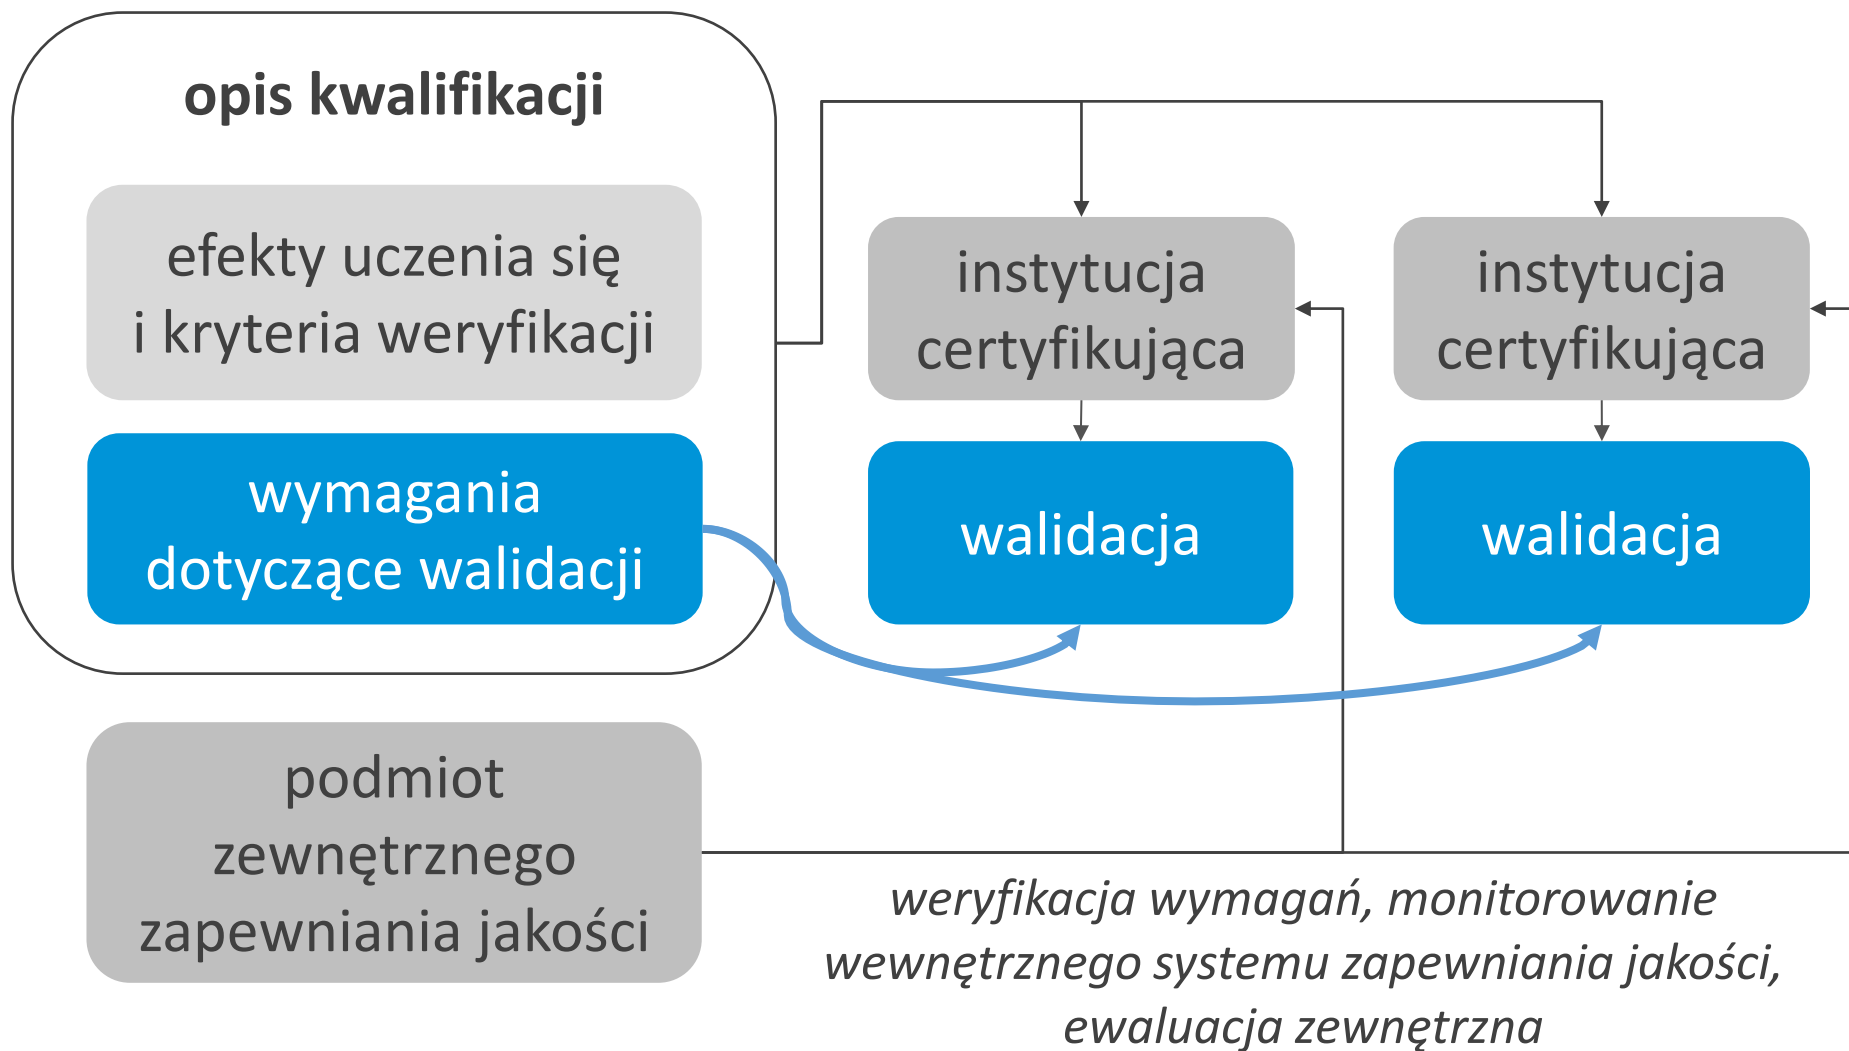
opis kwalifikacji

efekty uczenia się i kryteria weryfikacji

wymagania dotyczące walidacji

instytucja certyfikująca

walidacja

instytucja certyfikująca

walidacja

podmiot zewnętrznego zapewniania jakości

weryfikacja wymagań, monitorowanie wewnętrznego systemu zapewniania jakości, ewaluacja zewnętrzna